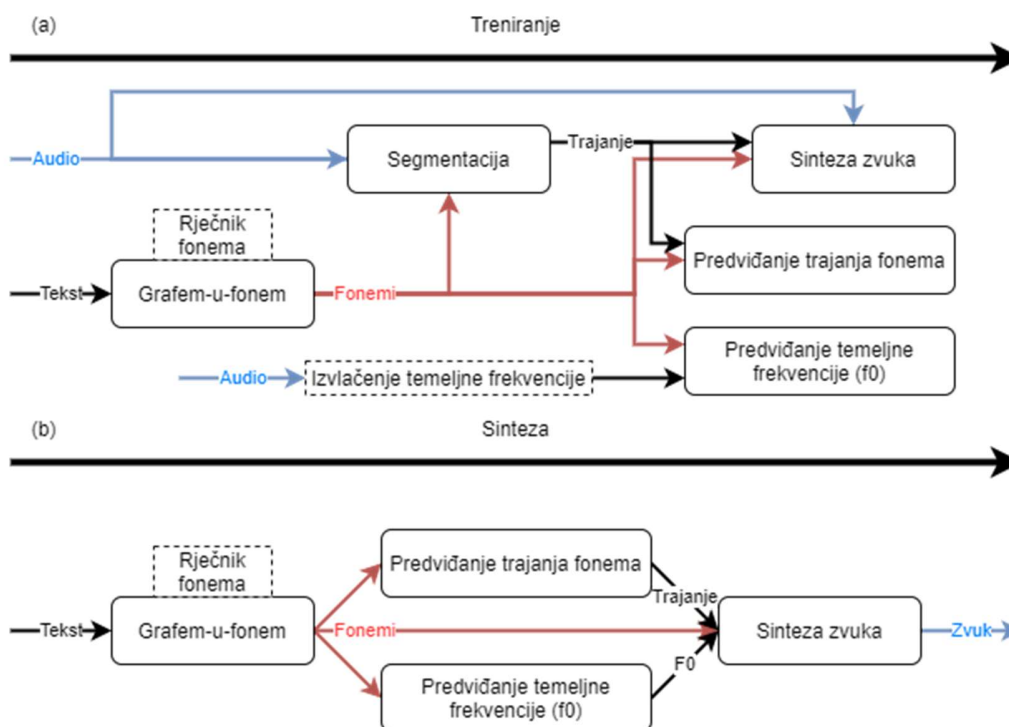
(a)

Treniranje

Audio

Segmentacija

Trajanje

Sinteza zvuka

Rječnik fonema

Predviđanje trajanja fonema

Tekst

Grafem-u-fonem

Fonemi

Predviđanje temeljne frekvencije (f0)

Audio

Izvlačenje temeljne frekvencije

(b)

Sinteza

Rječnik fonema

Predviđanje trajanja fonema

Trajanje

Tekst

Grafem-u-fonem

Fonemi

Sinteza zvuka

Zvuk

F0

Predviđanje temeljne frekvencije (f0)